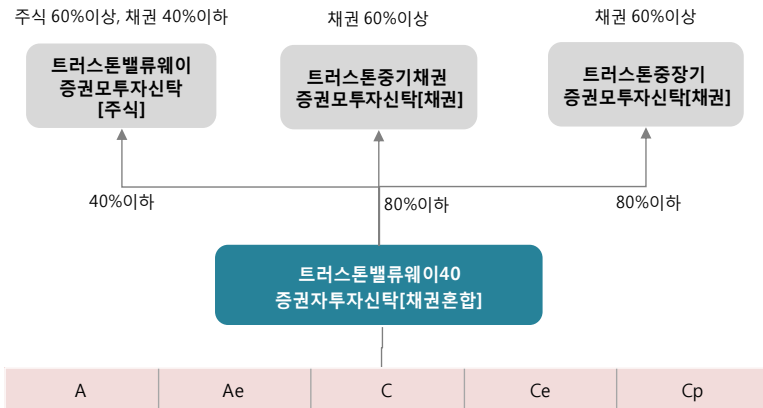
주식 60%이상, 채권 40%이하

트러스톤밸류웨이
증권모투자신탁
[주식]

채권 60%이상

트러스톤중기채권
증권모투자신탁[채권]

채권 60%이상

트러스톤중장기
증권모투자신탁[채권]

40%이하

80%이하

80%이하

트러스톤밸류웨이40
증권자투자신탁[채권혼합]

| A | Ae | C | Ce | Cp |
|---|---|---|---|---|